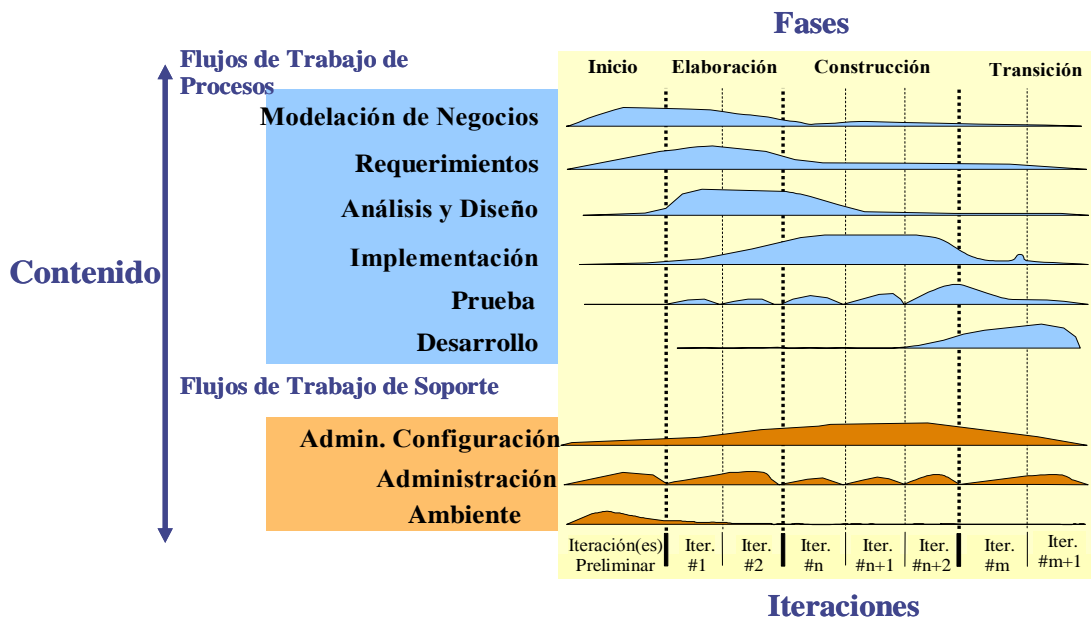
Fases

Flujos de Trabajo de Procesos

Inicio

Elaboración

Construcción

Transición

Modelación de Negocios

Requerimientos

Análisis y Diseño

Implementación

Contenido

Prueba

Desarrollo

Flujos de Trabajo de Soporte

Admin. Configuración

Administración

Ambiente

| Iteración(es) Preliminar | Iter. #1 | Iter. #2 | Iter. #n | Iter. #n+1 | Iter. #n+2 | Iter. #m | Iter. #m+1 |
|---|---|---|---|---|---|---|---|

Iteraciones